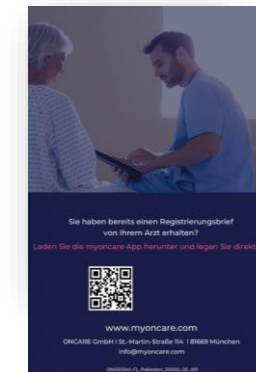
Sie haben bereits einen Registrierungsbrief von Ihrem Arzt erhalten?

Laden Sie die myoncare App herunter und legen Sie direkt

www.myoncare.com

ONCARE GmbH | St.-Martin-Straße 114 | 81669 München
info@myoncare.com

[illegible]